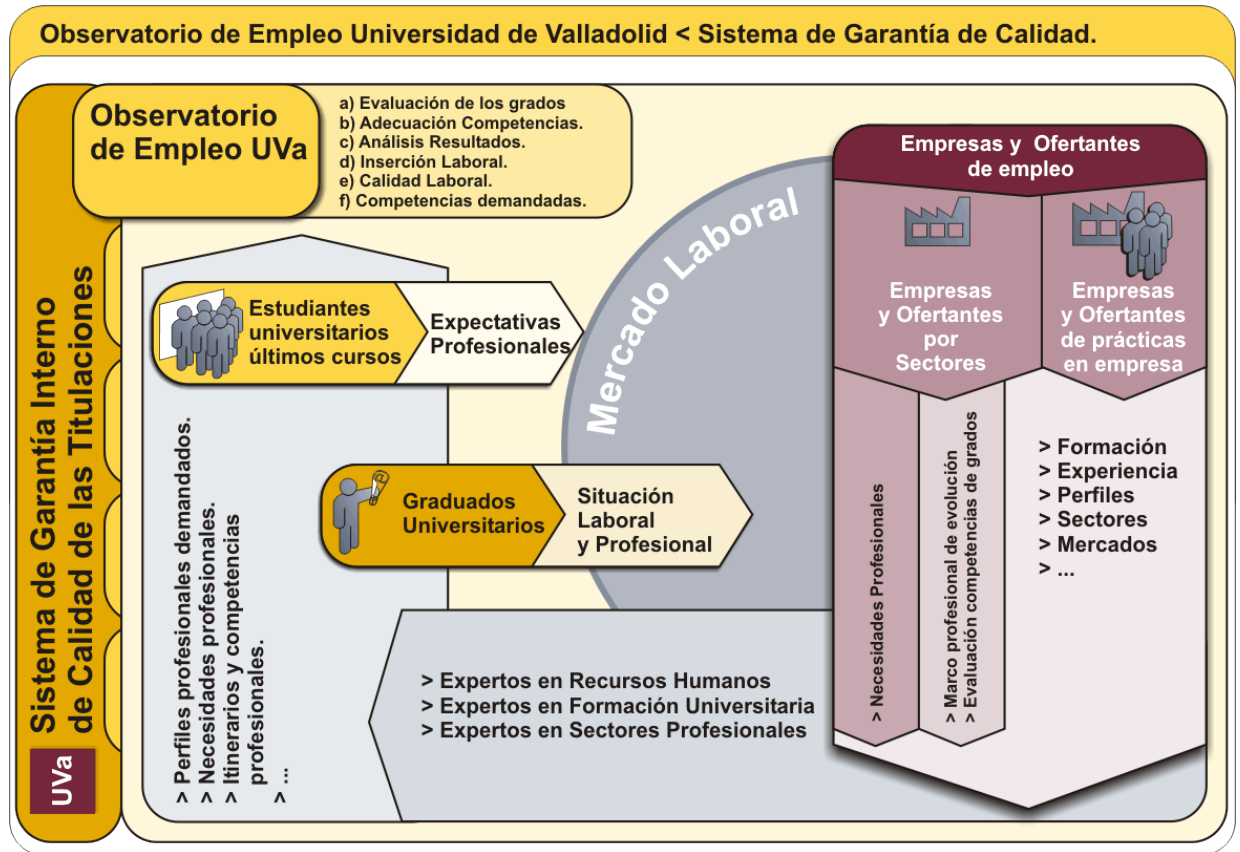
Observatorio de Empleo Universidad de Valladolid < Sistema de Garantía de Calidad.

Sistema de Garantía Interno de Calidad de las Titulaciones

UVa

Observatorio de Empleo UVa

a) Evaluación de los grados
b) Adecuación Competencias.
c) Análisis Resultados.
d) Inserción Laboral.
e) Calidad Laboral.
f) Competencias demandadas.

Estudiantes universitarios últimos cursos

Expectativas Profesionales

Graduados Universitarios

Situación Laboral y Profesional

> Perfiles profesionales demandados.
> Necesidades profesionales.
> Itinerarios y competencias profesionales.
> ...

Mercado Laboral

Empresas y Ofertantes de empleo

Empresas y Ofertantes por Sectores

Empresas y Ofertantes de prácticas en empresa

> Necesidades Profesionales

> Marco profesional de evolución
> Evaluación competencias de grados

> Formación
> Experiencia
> Perfiles
> Sectores
> Mercados
> ...

> Expertos en Recursos Humanos
> Expertos en Formación Universitaria
> Expertos en Sectores Profesionales